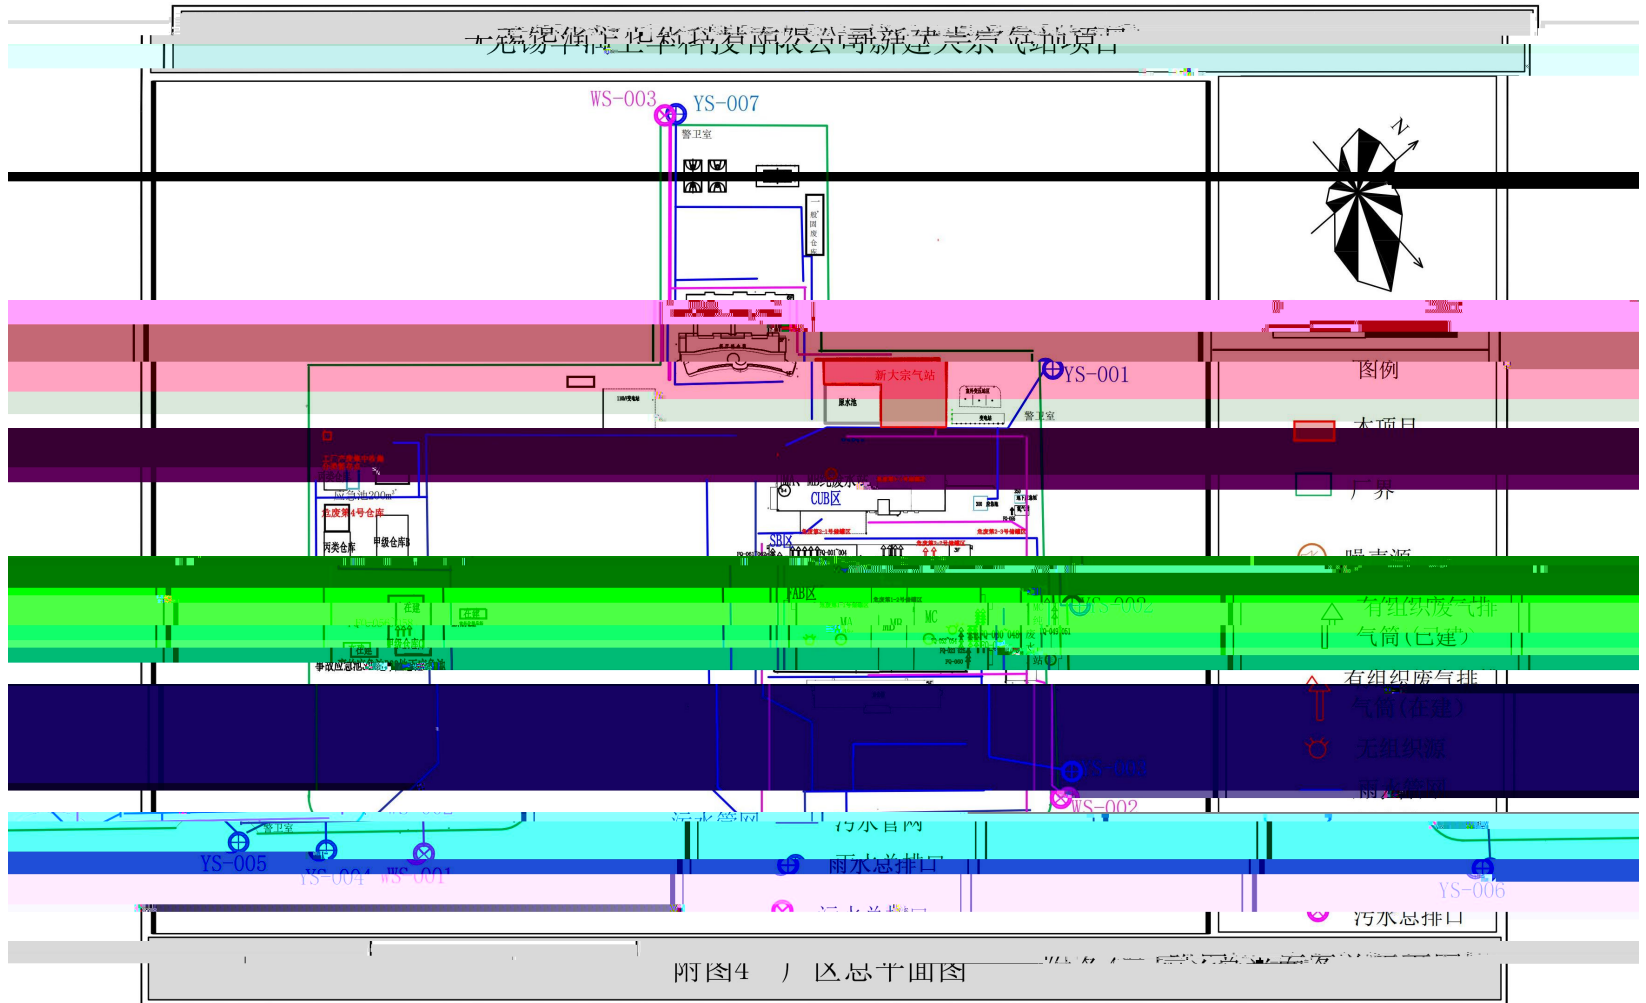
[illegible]

WS-003
YS-007
警卫室
一般固废仓库
新大宗气站
YS-001
废水池
警卫室
应急池200m³
危废第4号仓库
丙类仓库
甲级仓库B
CUB区
SB区
AB区
YS-002
MA
MB
MC
事故应急池
YS-003
WS-002
警卫室
YS-005
YS-004
WS-001
YS-006

图例
本项目
厂界
噪声源
有组织废气排气筒（已建）
有组织废气排气筒（在建）
无组织源
雨水管网
污水管网
雨水总排口
污水总排口

附图4 厂区总平面图